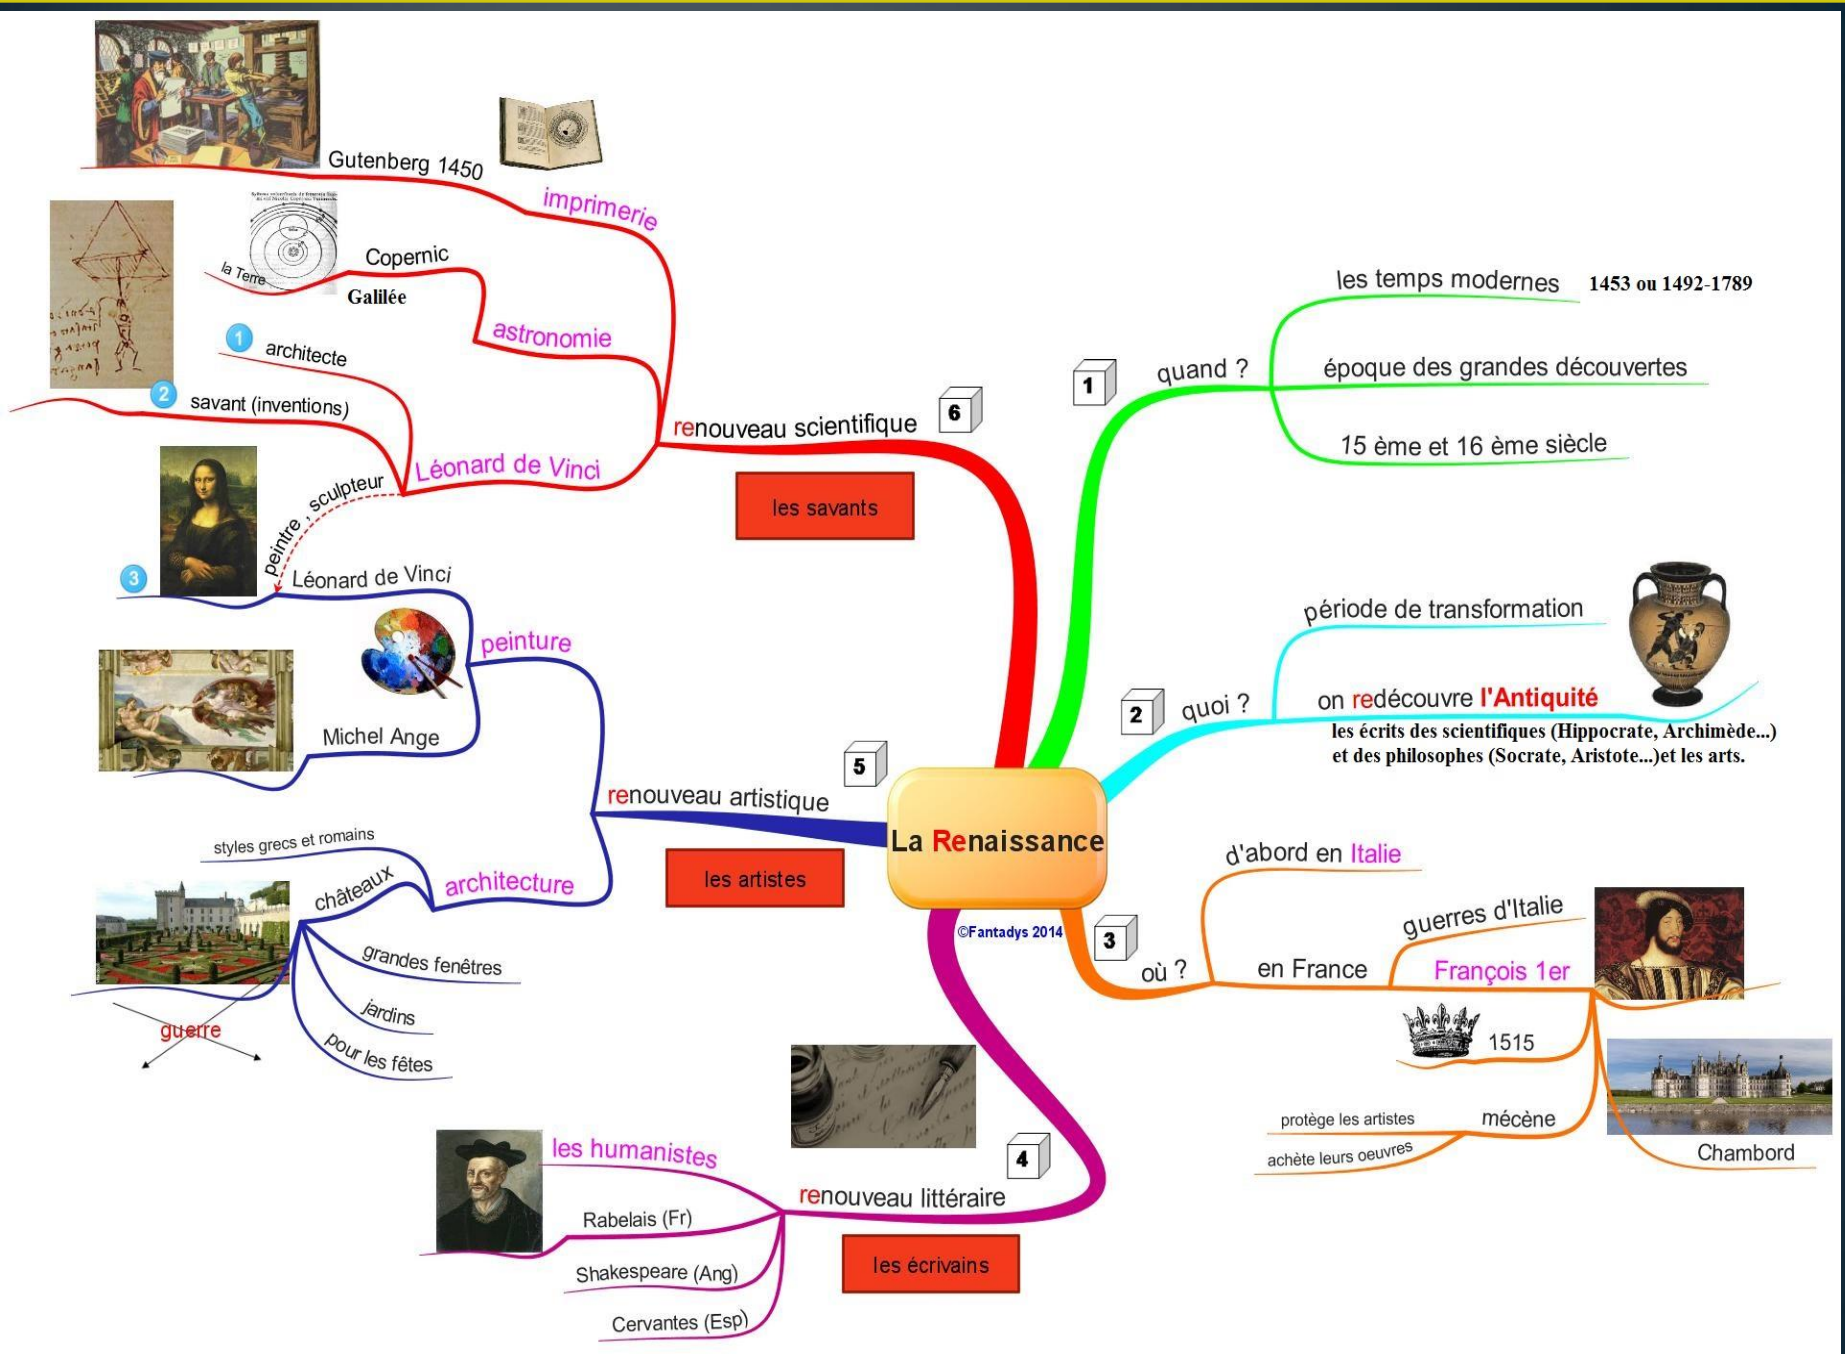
La Renaissance

©Fantadys 2014

1
quand ?
les temps modernes 1453 ou 1492-1789
époque des grandes découvertes
15 ème et 16 ème siècle

2
quoi ?
période de transformation
on redécouvre l'Antiquité
les écrits des scientifiques (Hippocrate, Archimède...) et des philosophes (Socrate, Aristote...)et les arts.

3
où ?
d'abord en Italie
en France
guerres d'Italie
François 1er
1515
mécène
protège les artistes
achète leurs oeuvres
Chambord

4
renouveau littéraire
les écrivains
les humanistes
Rabelais (Fr)
Shakespeare (Ang)
Cervantes (Esp)

5
renouveau artistique
les artistes
peinture
Léonard de Vinci
peintre , sculpteur
3
Michel Ange
architecture
châteaux
styles grecs et romains
grandes fenêtres
jardins
pour les fêtes
guerre

6
renouveau scientifique
les savants
imprimerie
Gutenberg 1450
astronomie
Copernic
Galilée
la Terre
Léonard de Vinci
1 architecte
2 savant (inventions)